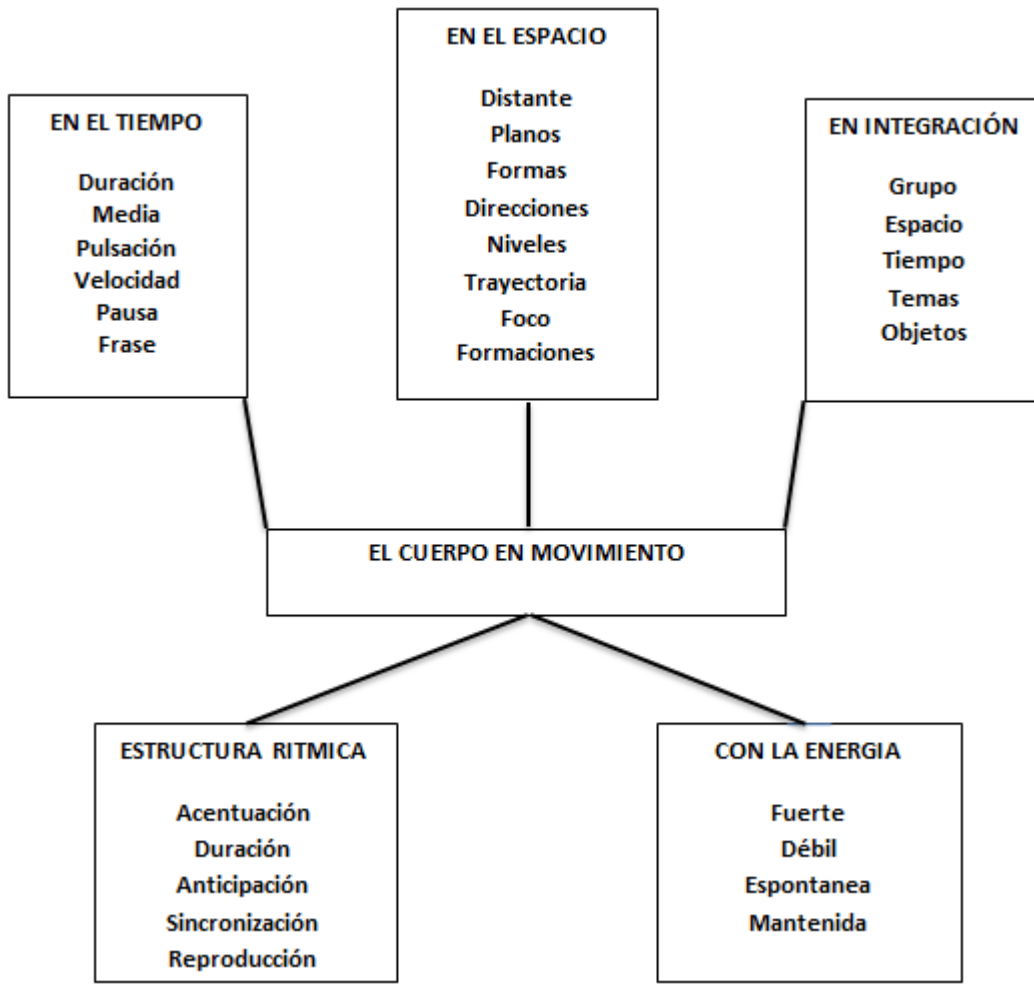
EN EL TIEMPO

Duración
Media
Pulsación
Velocidad
Pausa
Frase

EN EL ESPACIO

Distante
Planos
Formas
Direcciones
Niveles
Trayectoria
Foco
Formaciones

EN INTEGRACIÓN

Grupo
Espacio
Tiempo
Temas
Objetos

EL CUERPO EN MOVIMIENTO

ESTRUCTURA RITMICA

Acentuación
Duración
Anticipación
Sincronización
Reproducción

CON LA ENERGIA

Fuerte
Débil
Espontanea
Mantenida